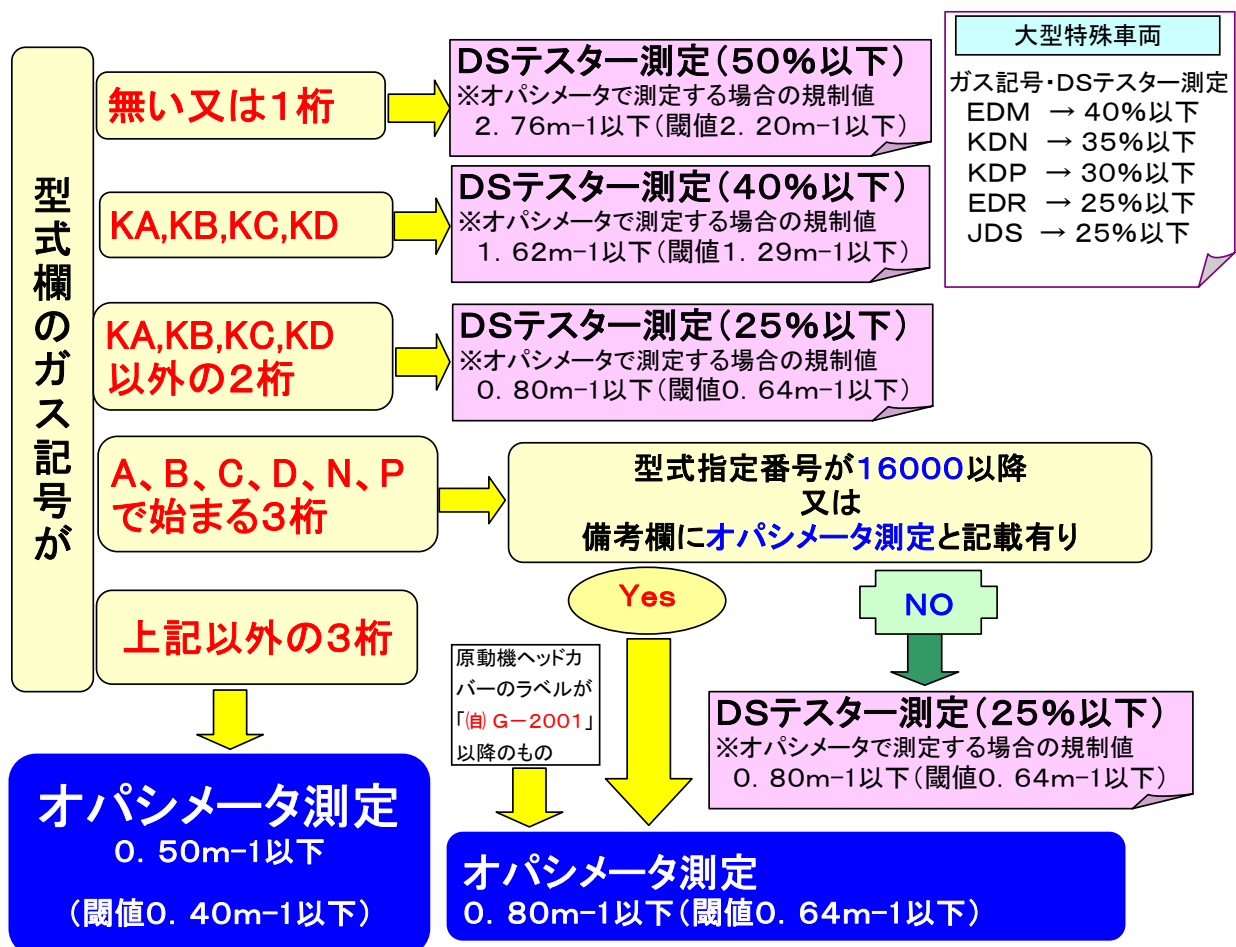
型式欄のガス記号が

無い又は1桁

DSテスター測定(50%以下)
※オパシメータで測定する場合の規制値
2. 76m-1以下(閾値2. 20m-1以下)

大型特殊車両
ガス記号・DSテスター測定
EDM → 40%以下
KDN → 35%以下
KDP → 30%以下
EDR → 25%以下
JDS → 25%以下

KA,KB,KC,KD

DSテスター測定(40%以下)
※オパシメータで測定する場合の規制値
1. 62m-1以下(閾値1. 29m-1以下)

KA,KB,KC,KD以外の2桁

DSテスター測定(25%以下)
※オパシメータで測定する場合の規制値
0. 80m-1以下(閾値0. 64m-1以下)

A、B、C、D、N、Pで始まる3桁

型式指定番号が16000以降
又は
備考欄にオパシメータ測定と記載有り

Yes

NO

上記以外の3桁

原動機ヘッドカバーのラベルが「(自) G−2001」以降のもの

DSテスター測定(25%以下)
※オパシメータで測定する場合の規制値
0. 80m-1以下(閾値0. 64m-1以下)

オパシメータ測定
0. 50m-1以下

(閾値0. 40m-1以下)

オパシメータ測定
0. 80m-1以下(閾値0. 64m-1以下)